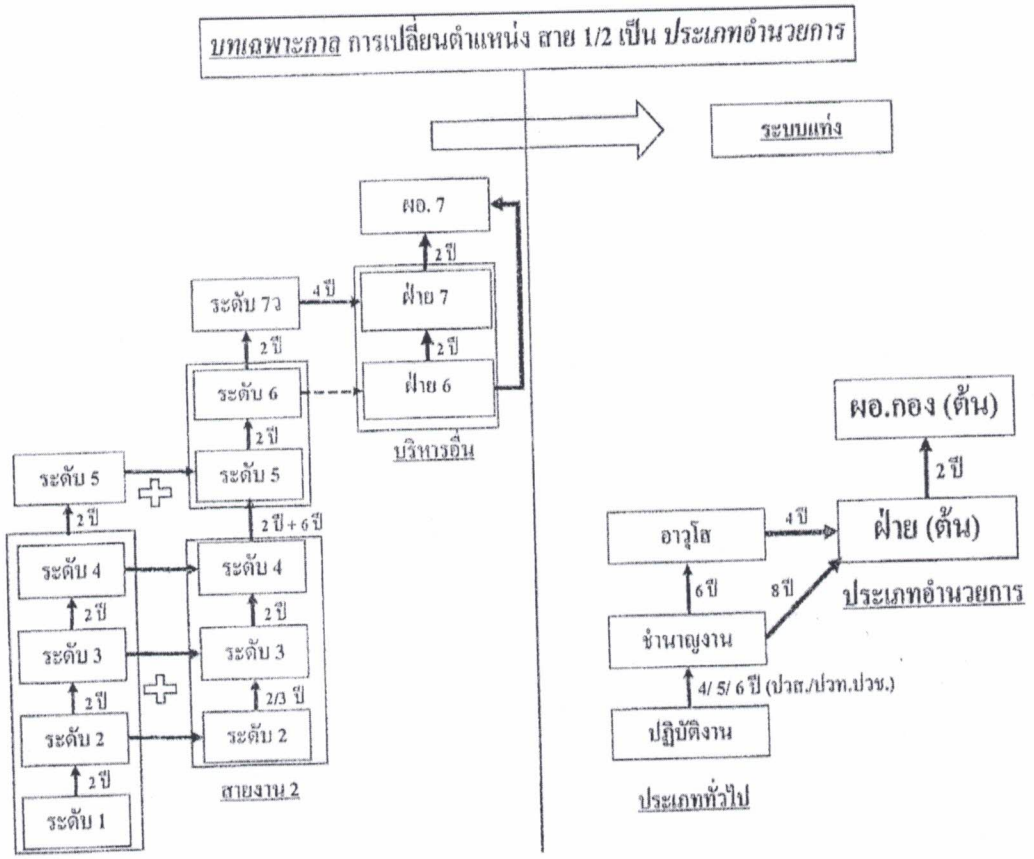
บทเฉพาะกาล การเปลี่ยนตำแหน่ง สาย 1/2 เป็น ประเภทอำนวยการ

ระบบแท่ง

ผอ. 7

2 ปี

ระดับ 7ว

4 ปี

ฝ่าย 7

2 ปี

2 ปี

ระดับ 6

ฝ่าย 6

2 ปี

บริหารอื่น

ระดับ 5

ระดับ 5

2 ปี

2 ปี + 6 ปี

ระดับ 4

ระดับ 4

2 ปี

2 ปี

ระดับ 3

ระดับ 3

2 ปี

2/3 ปี

ระดับ 2

ระดับ 2

2 ปี

ระดับ 1

สายงาน 2

ผอ.กอง (ต้น)

2 ปี

อาวุโส

4 ปี

ฝ่าย (ต้น)

6 ปี

8 ปี

ประเภทอำนวยการ

ชำนาญงาน

4/ 5/ 6 ปี (ปวส./ปวท.ปวช.)

ปฏิบัติงาน

ประเภททั่วไป